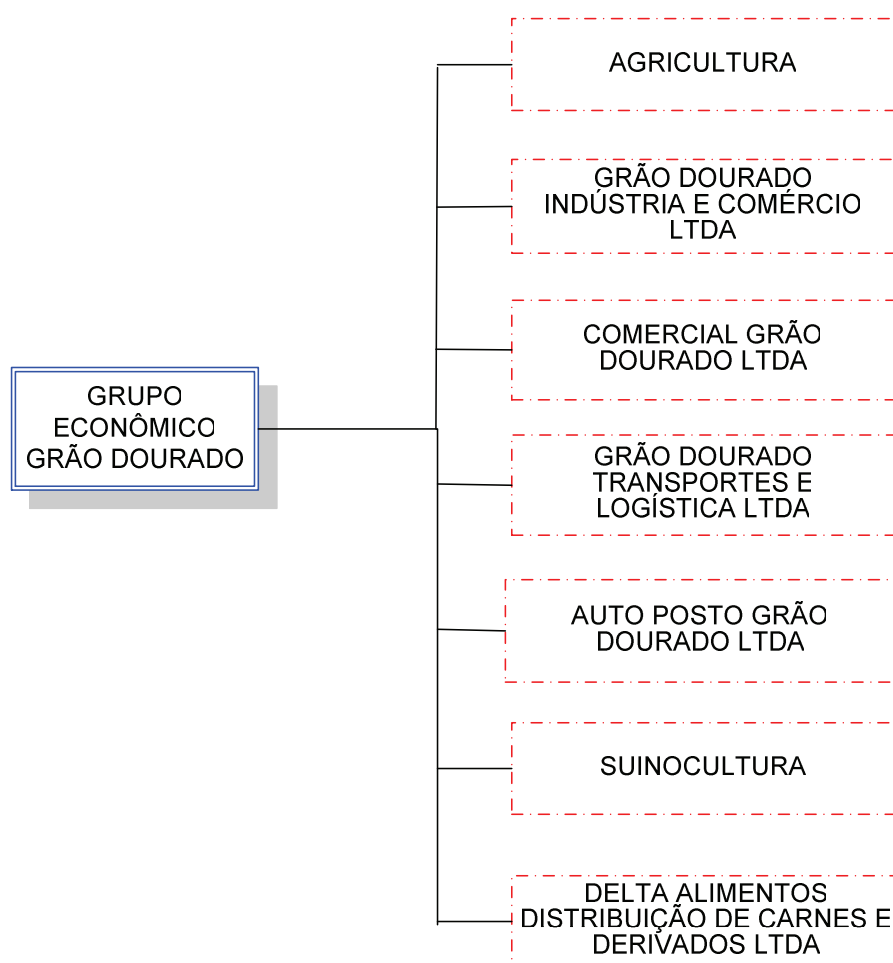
GRUPO ECONÔMICO GRÃO DOURADO

AGRICULTURA

GRÃO DOURADO INDÚSTRIA E COMÉRCIO LTDA

COMERCIAL GRÃO DOURADO LTDA

GRÃO DOURADO TRANSPORTES E LOGÍSTICA LTDA

AUTO POSTO GRÃO DOURADO LTDA

SUINOCULTURA

DELTA ALIMENTOS DISTRIBUIÇÃO DE CARNES E DERIVADOS LTDA